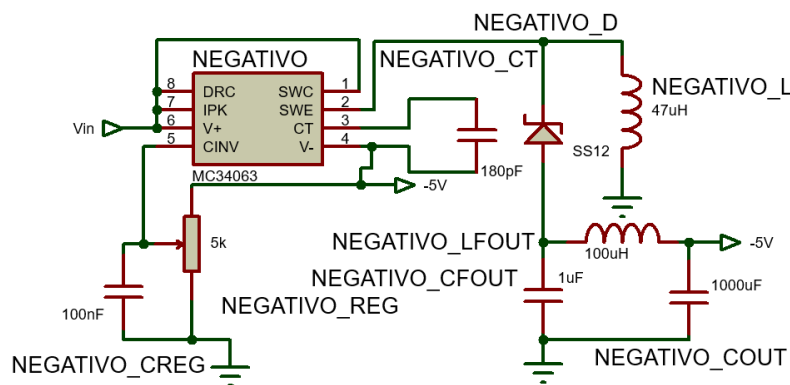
NEGATIVO_D

NEGATIVO

NEGATIVO_CT

8 DRC
7 IPK
6 V+
5 CINV

SWC 1
SWE 2
CT 3
V- 4

MC34063

Vin

-5V

180pF

NEGATIVO_L
47uH

SS12

5k

NEGATIVO_LFOUT

100uH

-5V

NEGATIVO_CFOUT

1uF

1000uF

100nF

NEGATIVO_REG

NEGATIVO_CREG

NEGATIVO_COUT